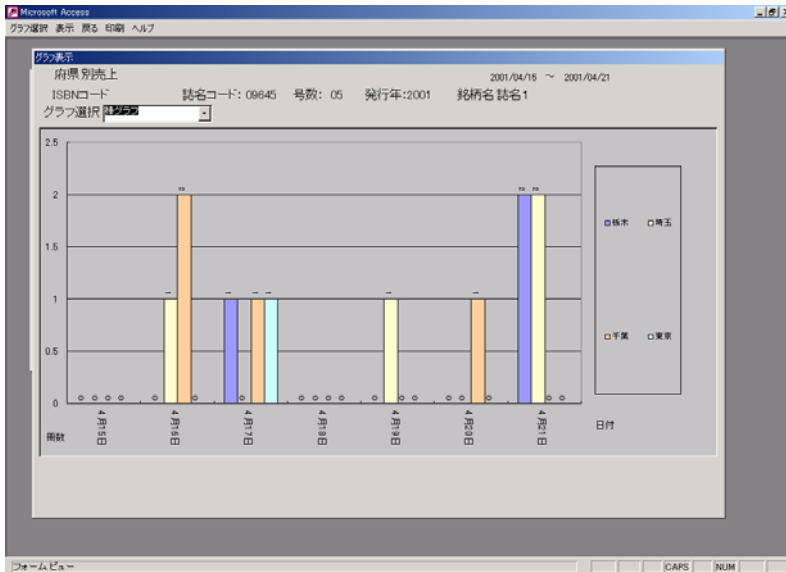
Microsoft Access

グラフ選択 表示 戻る 印刷 ヘルプ

グラフ表示

府県別売上

2001/04/15 ~ 2001/04/21

ISBNコード 誌名コード: 09645 号数: 05 発行年:2001 銘柄名 誌名1

グラフ選択 棒グラフ

2.5
2
1.5
1
0.5
0

0 0 0 0
0 1 2 0
1 0 1 1
0 0 0 0
0 1 0 0
0 0 1 0
2 2 0 0

4月15日
4月16日
4月17日
4月18日
4月19日
4月20日
4月21日

冊数

日付

栃木
埼玉
千葉
東京

フォームビュー

CAPS NUM